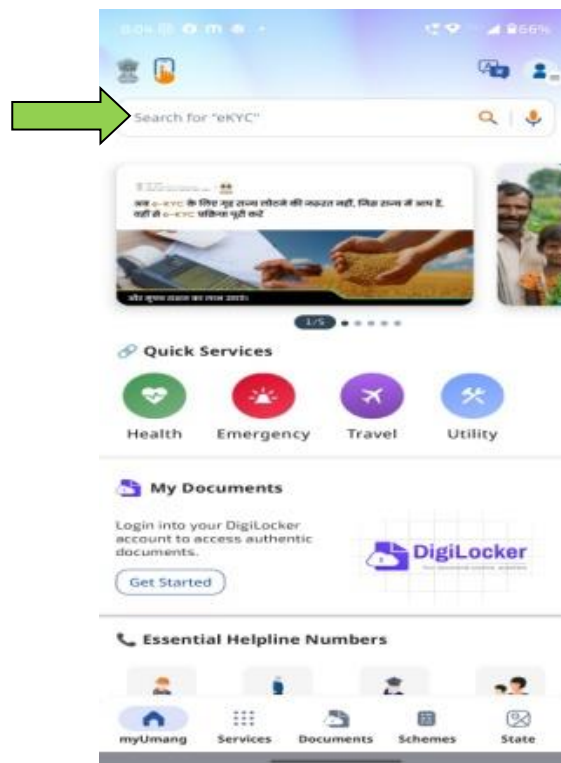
Search for "eKYC"

अब e-KYC के लिए गृह राज्य लौटने की ज़रूरत नहीं, जिस राज्य में आप हैं, वहीं से e-KYC प्रक्रिया पूरी करें

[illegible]

1/5

Quick Services

Health
Emergency
Travel
Utility

My Documents

Login into your DigiLocker account to access authentic documents.

Get Started

DigiLocker

Essential Helpline Numbers

myUmang
Services
Documents
Schemes
State